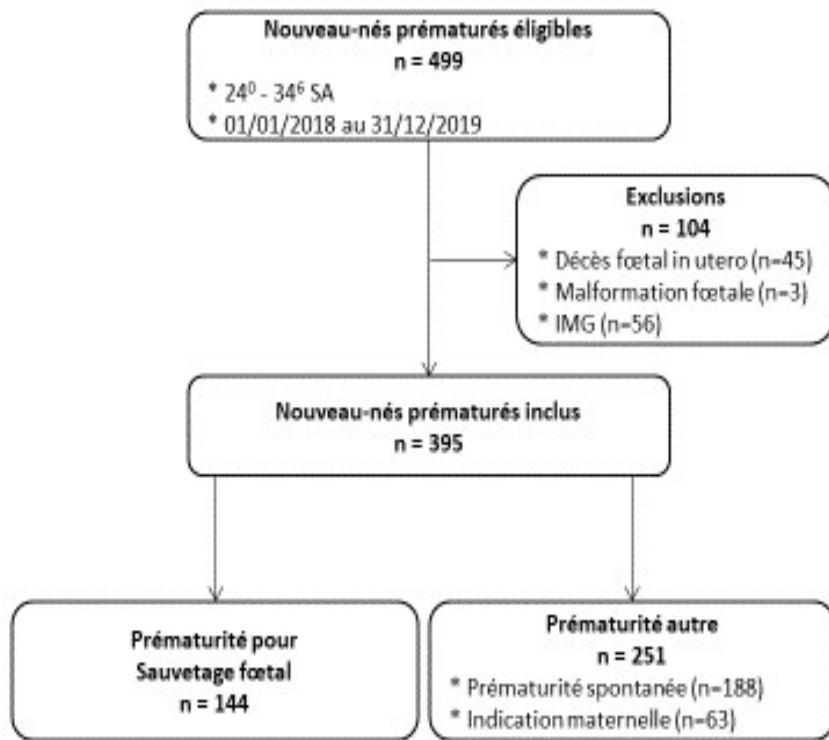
Nouveau-nés prématurés éligibles
n = 499
* $24^0$ - $34^6$ SA
* 01/01/2018 au 31/12/2019

Exclusions
n = 104
* Décès fœtal in utero (n=45)
* Malformation fœtale (n=3)
* IMG (n=56)

Nouveau-nés prématurés inclus
n = 395

Prématurité pour Sauvetage fœtal
n = 144

Prématurité autre
n = 251
* Prématurité spontanée (n=188)
* Indication maternelle (n=63)